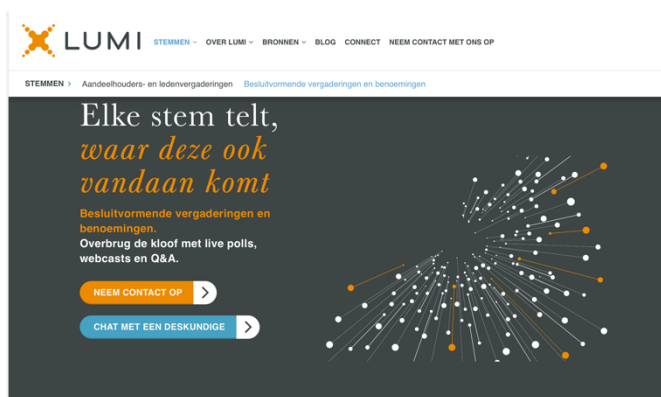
LUMI STEMMEN OVER LUMI BRONNEN BLOG CONNECT NEEM CONTACT MET ONS OP

STEMMEN > Aandeelhouders- en ledenvergaderingen Besluitvormende vergaderingen en benoemingen

Elke stem telt, waar deze ook vandaan komt

Besluitvormende vergaderingen en benoemingen.
Overbrug de kloof met live polls, webcasts en Q&A.

NEEM CONTACT OP

CHAT MET EEN DESKUNDIGE